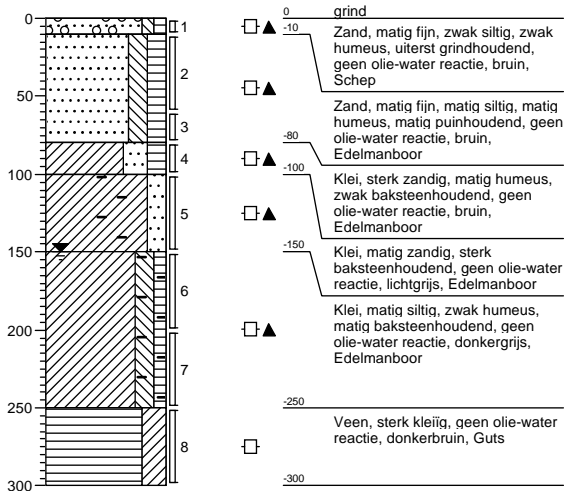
0
50
100
150
200
250
300

1
2
3
4
5
6
7
8

0 grind
-10 Zand, matig fijn, zwak siltig, zwak humeus, uiterst grindhoudend, geen olie-water reactie, bruin, Schep

Zand, matig fijn, matig siltig, matig humeus, matig puinhoudend, geen olie-water reactie, bruin,
-80 Edelmanboor

-100 Klei, sterk zandig, matig humeus, zwak baksteenhoudend, geen olie-water reactie, bruin, Edelmanboor

-150 Klei, matig zandig, sterk baksteenhoudend, geen olie-water reactie, lichtgrijs, Edelmanboor

Klei, matig siltig, zwak humeus, matig baksteenhoudend, geen olie-water reactie, donkergrijs, Edelmanboor

-250
Veen, sterk kleïg, geen olie-water reactie, donkerbruin, Guts

-300